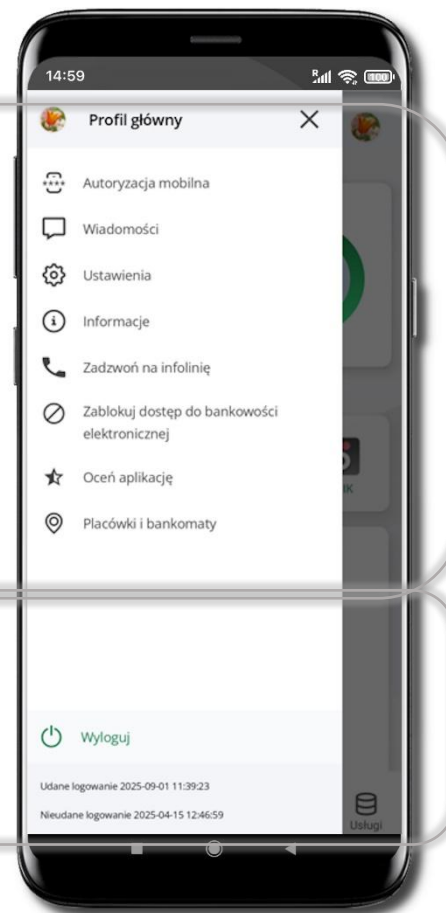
14:59

Profil główny

Autoryzacja mobilna

Wiadomości

Ustawienia

Informacje

Zadzwoń na infolinię

Zablokuj dostęp do bankowości elektronicznej

Oceń aplikację

Placówki i bankomaty

Wyloguj

Udane logowanie 2025-09-01 11:39:23

Nieudane logowanie 2025-04-15 12:46:59

Usługi